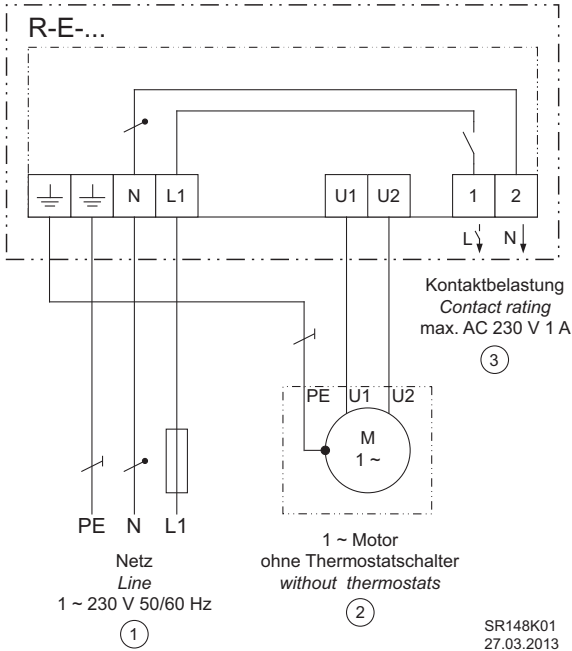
R-E-...

N
L1
U1
U2
1
2
L
N

Kontaktbelastung
*Contact rating*
max. AC 230 V 1 A
3

PE
U1
U2
M
1 ~

PE
N
L1

Netz
*Line*
1 ~ 230 V 50/60 Hz
1

1 ~ Motor
ohne Thermostatschalter
*without thermostats*
2

SR148K01
27.03.2013